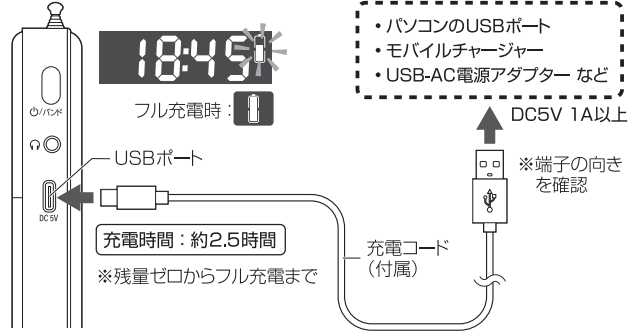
18:49

フル充電時：

• パソコンのUSBポート
• モバイルチャージャー
• USB-AC電源アダプター など

DC5V 1A以上

⏻/バンド

USBポート

DC 5V

※端子の向きを確認

充電時間：約2.5時間

※残量ゼロからフル充電まで

充電コード（付属）